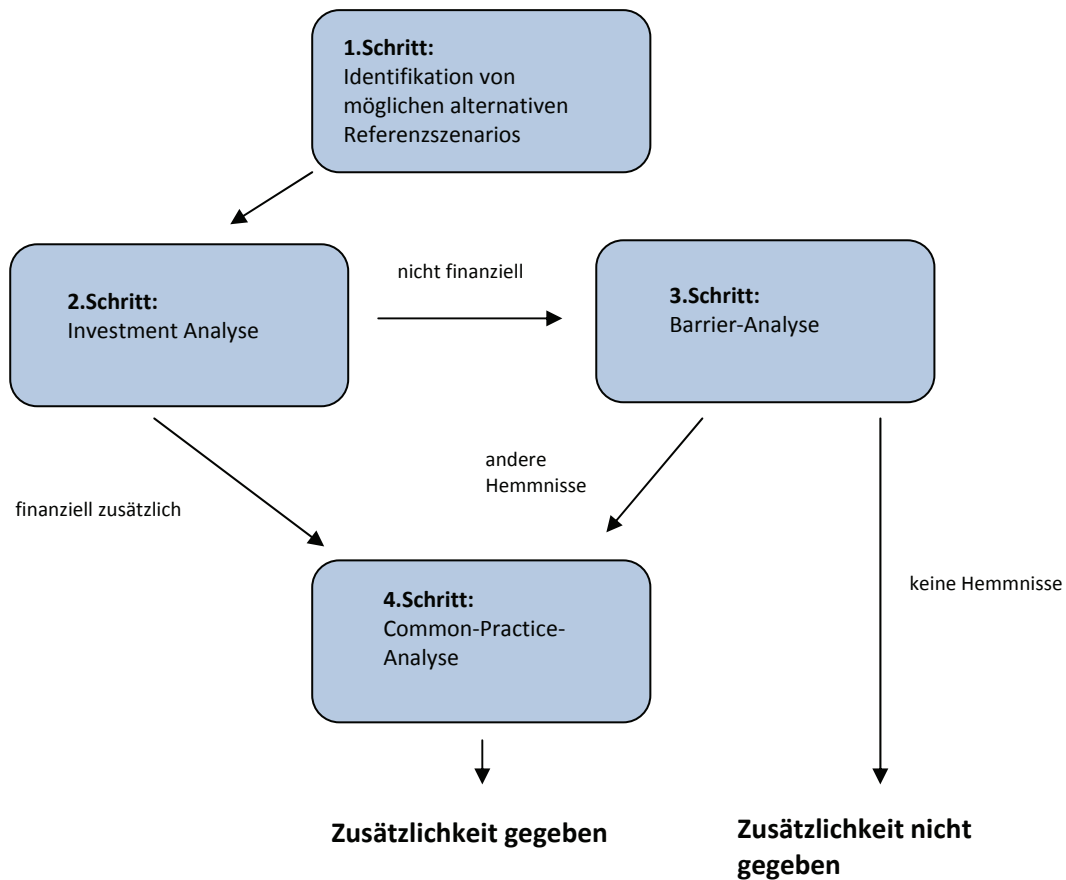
**1.Schritt:**
Identifikation von möglichen alternativen Referenzszenarios

**2.Schritt:**
Investment Analyse

nicht finanziell

**3.Schritt:**
Barrier-Analyse

andere Hemmnisse

finanziell zusätzlich

**4.Schritt:**
Common-Practice-Analyse

keine Hemmnisse

**Zusätzlichkeit gegeben**

**Zusätzlichkeit nicht gegeben**